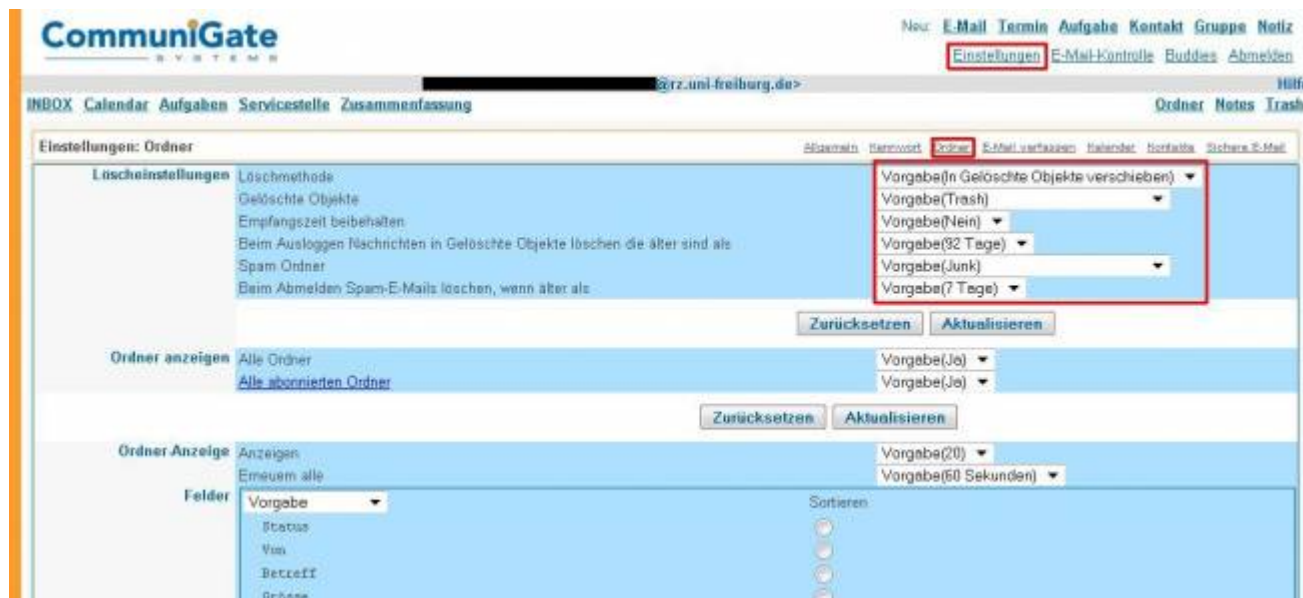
CommuniGate
SYSTEMS

Neu: E-Mail Termin Aufgabe Kontakt Gruppe Notiz
Einstellungen E-Mail-Kontrolle Buddies Abmelden

@rz.uni-freiburg.de> Hilf

INBOX Calendar Aufgaben Servicestelle Zusammenfassung
Ordner Notes Trash

Einstellungen: Ordner
Allgemein Kennwort Ordner E-Mail verfassen Kalender Kontakte Sichere E-Mail

| | | |
|---|---|---|
| Löscheinstellungen | Löschmethode | Vorgabe(In Gelöschte Objekte verschieben) |
| | Gelöschte Objekte | Vorgabe(Trash) |
| | Empfangszeit beibehalten | Vorgabe(Nein) |
| | Beim Ausloggen Nachrichten in Gelöschte Objekte löschen die älter sind als | Vorgabe(92 Tage) |
| | Spam Ordner | Vorgabe(Junk) |
| | Beim Abmelden Spam-E-Mails löschen, wenn älter als | Vorgabe(7 Tage) |

Zurücksetzen Aktualisieren

| | | |
|---|---|---|
| Ordner anzeigen | Alle Ordner | Vorgabe(Ja) |
| | Alle abonnierten Ordner | Vorgabe(Ja) |

Zurücksetzen Aktualisieren

| | | |
|---|---|---|
| Ordner-Anzeige | Anzeigen | Vorgabe(20) |
| | Erneuern alle | Vorgabe(60 Sekunden) |

Felder Vorgabe
Sortieren
Status
Von
Betreff
Größe